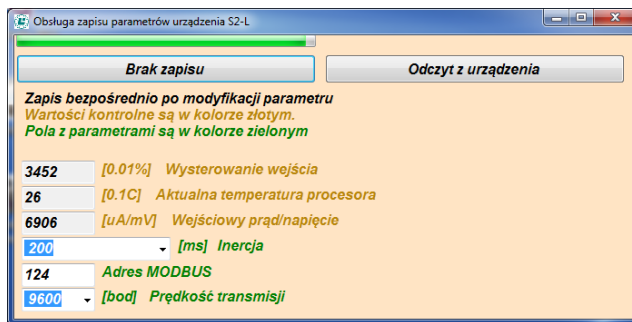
Obsługa zapisu parametrów urządzenia S2-L

Brak zapisu

Odczyt z urządzenia

Zapis bezpośrednio po modyfikacji parametru
Wartości kontrolne są w kolorze złotym.
Pola z parametrami są w kolorze zielonym

3452 [0.01%] Wysterowanie wejścia
26 [0.1C] Aktualna temperatura procesora
6906 [uA/mV] Wejściowy prąd/napięcie
200 [ms] Inercja
124 Adres MODBUS
9600 [bod] Prędkość transmisji